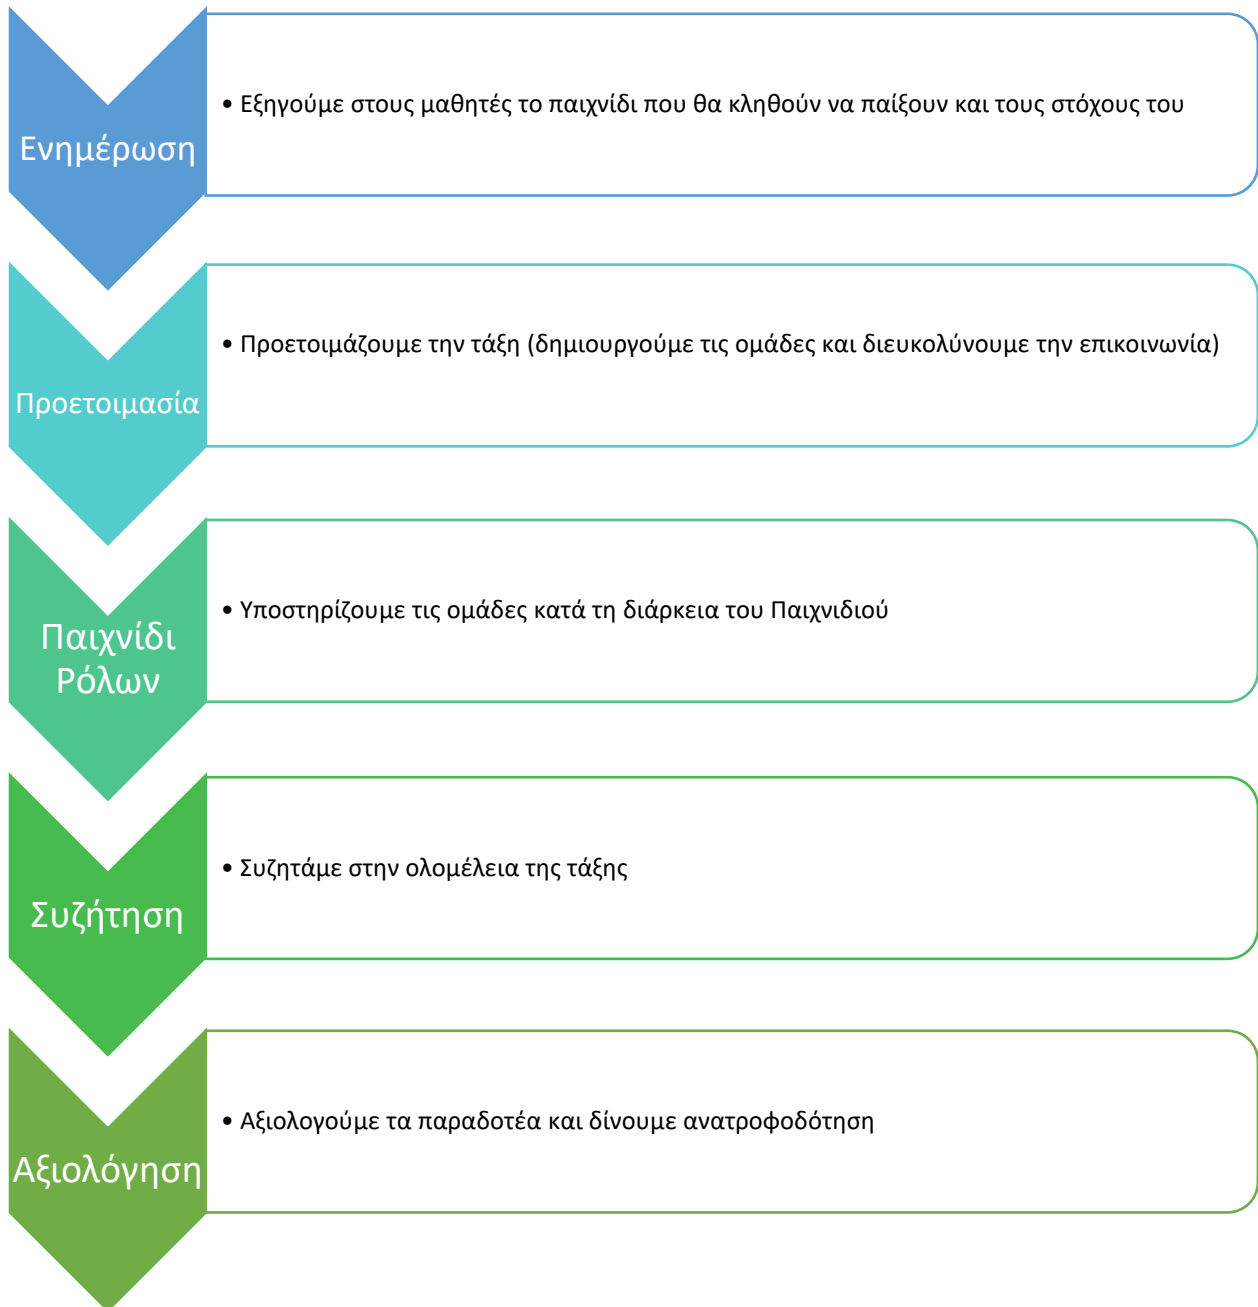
Ενημέρωση

• Εξηγούμε στους μαθητές το παιχνίδι που θα κληθούν να παίξουν και τους στόχους του

Προετοιμασία

• Προετοιμάζουμε την τάξη (δημιουργούμε τις ομάδες και διευκολύνουμε την επικοινωνία)

Παιχνίδι Ρόλων

• Υποστηρίζουμε τις ομάδες κατά τη διάρκεια του Παιχνιδιού

Συζήτηση

• Συζητάμε στην ολομέλεια της τάξης

Αξιολόγηση

• Αξιολογούμε τα παραδοτέα και δίνουμε ανατροφοδότηση